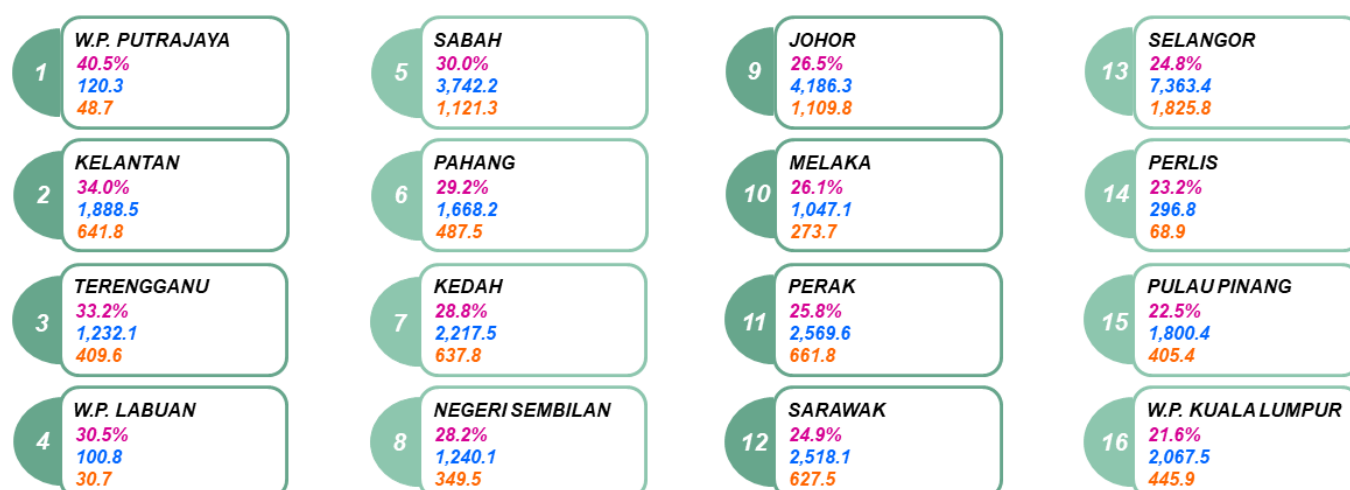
1
W.P. PUTRAJAYA
40.5%
120.3
48.7

2
KELANTAN
34.0%
1,888.5
641.8

3
TERENGGANU
33.2%
1,232.1
409.6

4
W.P. LABUAN
30.5%
100.8
30.7

5
SABAH
30.0%
3,742.2
1,121.3

6
PAHANG
29.2%
1,668.2
487.5

7
KEDAH
28.8%
2,217.5
637.8

8
NEGERI SEMBILAN
28.2%
1,240.1
349.5

9
JOHOR
26.5%
4,186.3
1,109.8

10
MELAKA
26.1%
1,047.1
273.7

11
PERAK
25.8%
2,569.6
661.8

12
SARAWAK
24.9%
2,518.1
627.5

13
SELANGOR
24.8%
7,363.4
1,825.8

14
PERLIS
23.2%
296.8
68.9

15
PULAU PINANG
22.5%
1,800.4
405.4

16
W.P. KUALA LUMPUR
21.6%
2,067.5
445.9